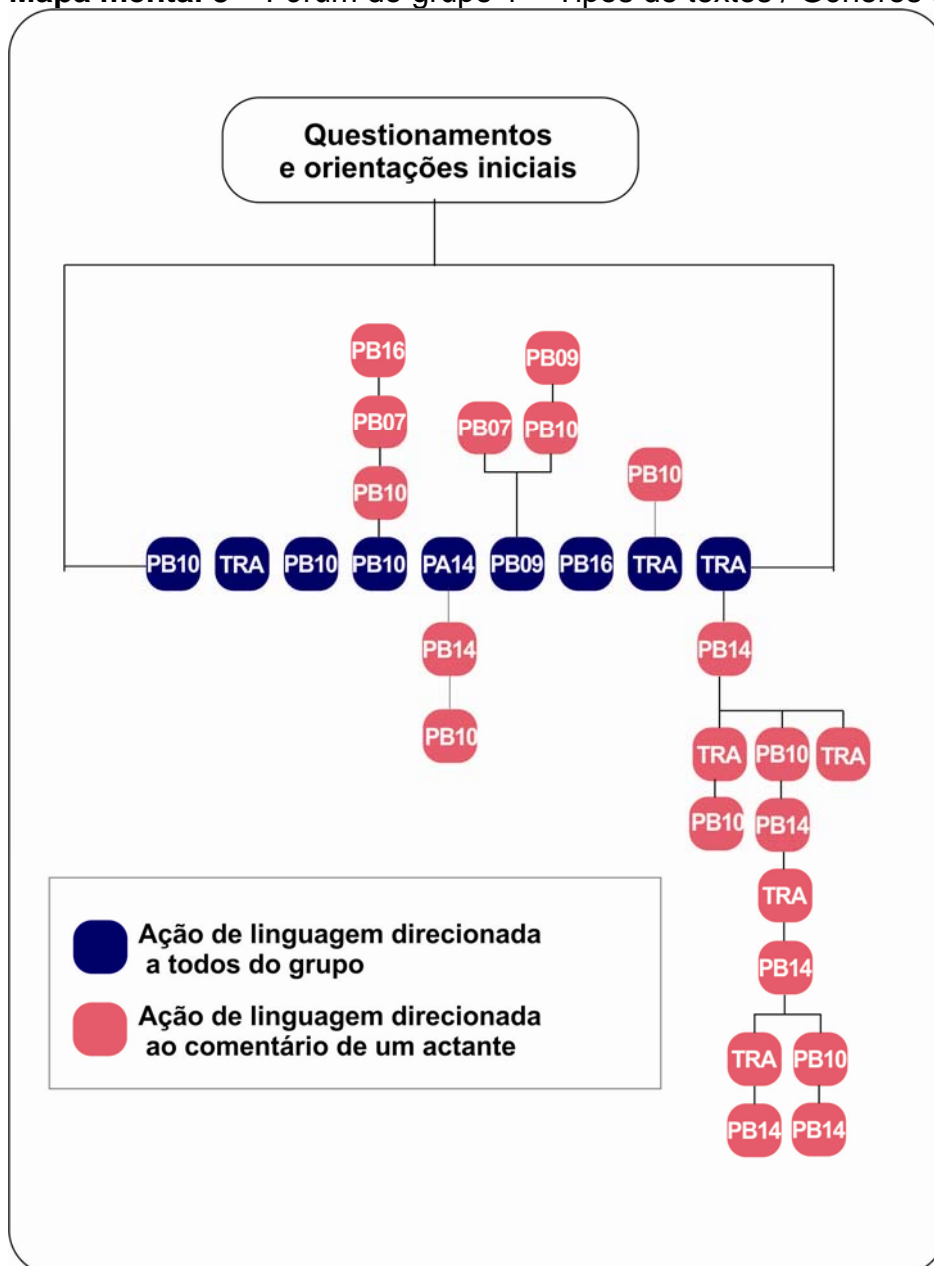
Mapa mental 8 – Fórum do grupo 4 – Tipos de textos / Gêneros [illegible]

Questionamentos e orientações iniciais

PB16
PB07
PB10
PB09
PB07
PB10
PB10

PB10 TRA PB10 PB10 PA14 PB09 PB16 TRA TRA

PB14
PB10

PB14
TRA PB10 TRA
PB10 PB14
TRA
PB14
TRA PB10
PB14 PB14

Ação de linguagem direcionada a todos do grupo

Ação de linguagem direcionada ao comentário de um actante